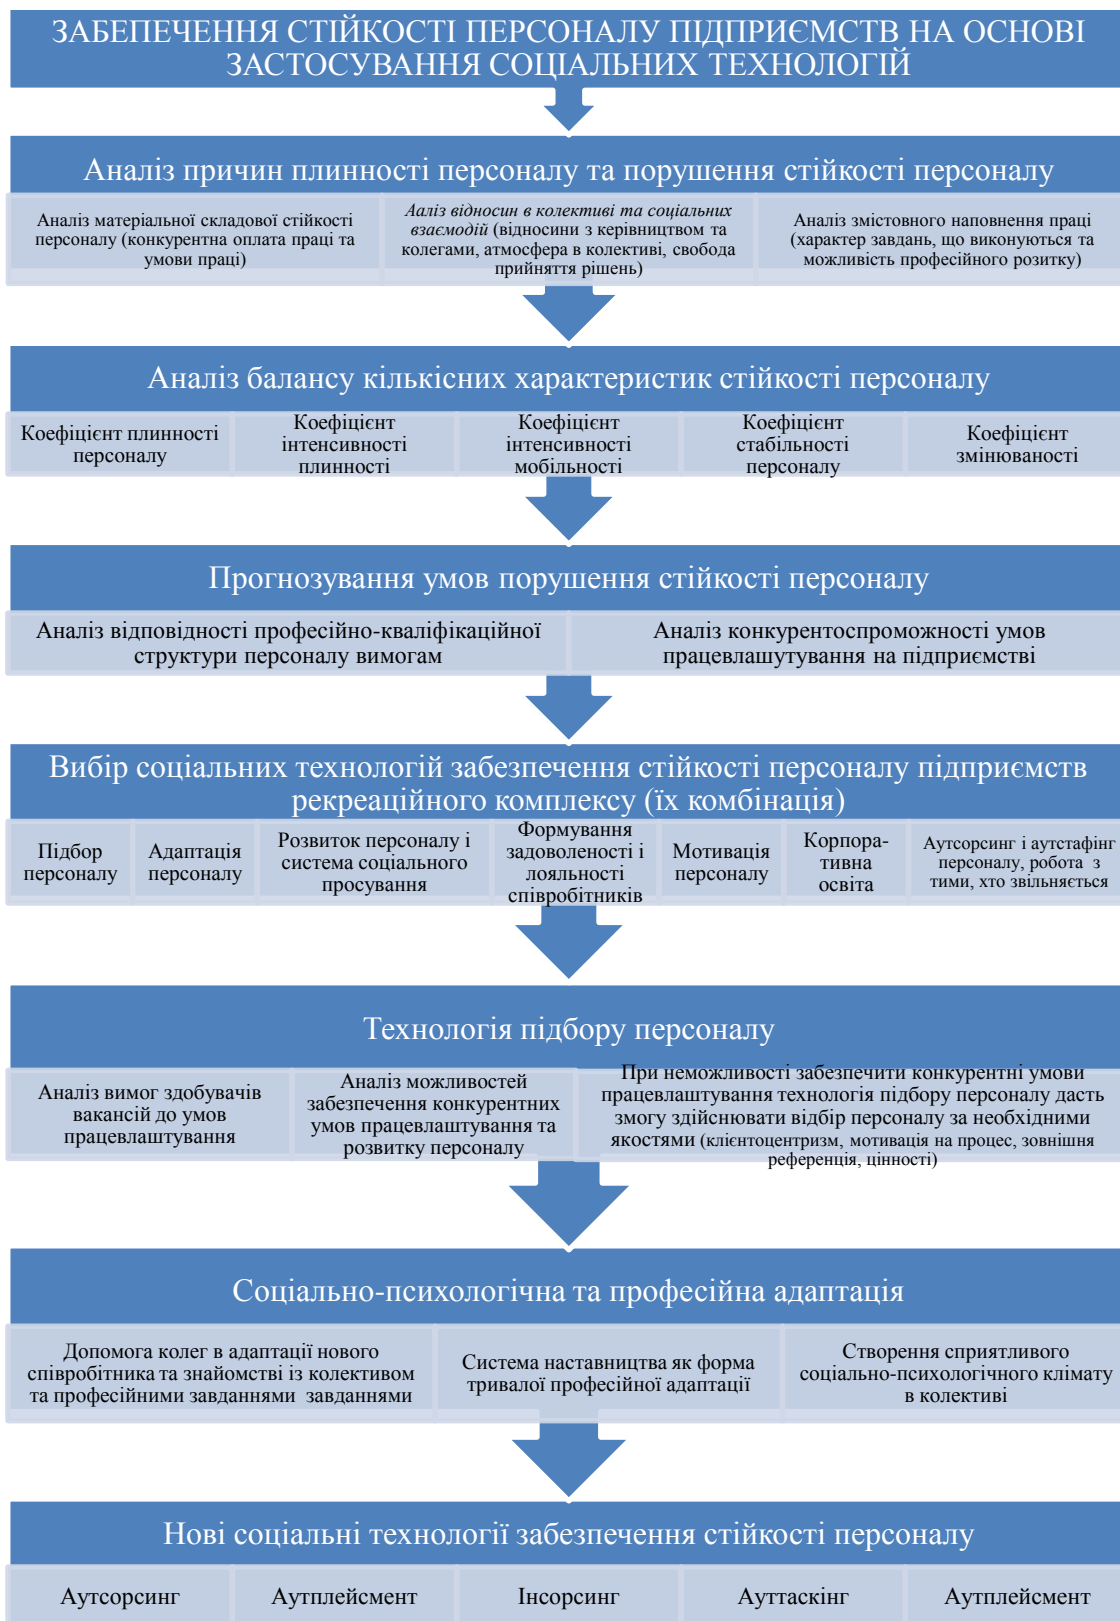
ЗАБЕПЕЧЕННЯ СТІЙКОСТІ ПЕРСОНАЛУ ПІДПРИЄМСТВ НА ОСНОВІ ЗАСТОСУВАННЯ СОЦІАЛЬНИХ ТЕХНОЛОГІЙ

Аналіз причин плинності персоналу та порушення стійкості персоналу

Аналіз матеріальної складової стійкості персоналу (конкурентна оплата праці та умови праці)

*Aаліз відносин в колективі та соціальних взаємодій* (відносини з керівництвом та колегами, атмосфера в колективі, свобода прийняття рішень)

Аналіз змістовного наповнення праці (характер завдань, що виконуються та можливість професійного розитку)

Аналіз балансу кількісних характеристик стійкості персоналу

Коефіцієнт плинності персоналу

Коефіцієнт інтенсивності плинності

Коефіцієнт інтенсивності мобільності

Коефіцієнт стабільності персоналу

Коефіцієнт змінюваності

Прогнозування умов порушення стійкості персоналу

Аналіз відповідності професійно-кваліфікаційної структури персоналу вимогам

Аналіз конкурентоспроможності умов працевлаштування на підприємстві

Вибір соціальних технологій забезпечення стійкості персоналу підприємств рекреаційного комплексу (їх комбінація)

Підбор персоналу

Адаптація персоналу

Розвиток персоналу і система соціального просування

Формування задоволеності і лояльності співробітників

Мотивація персоналу

Корпоративна освіта

Аутсорсинг і аутстафінг персоналу, робота з тими, хто звільняється

Технологія підбору персоналу

Аналіз вимог здобувачів вакансій до умов працевлаштування

Аналіз можливостей забезпечення конкурентних умов працевлаштування та розвитку персоналу

При неможливості забезпечити конкурентні умови працевлаштування технологія підбору персоналу дасть змогу здійснювати відбір персоналу за необхідними якостями (клієнтоцентризм, мотивація на процес, зовнішня референція, цінності)

Соціально-психологічна та професійна адаптація

Допомога колег в адаптації нового співробітника та знайомстві із колективом та професійними завданнями завданнями

Система наставництва як форма тривалої професійної адаптації

Створення сприятливого соціально-психологічного клімату в колективі

Нові соціальні технології забезпечення стійкості персоналу

Аутсорсинг

Аутплейсмент

Інсорсинг

Ауттаскінг

Аутплейсмент